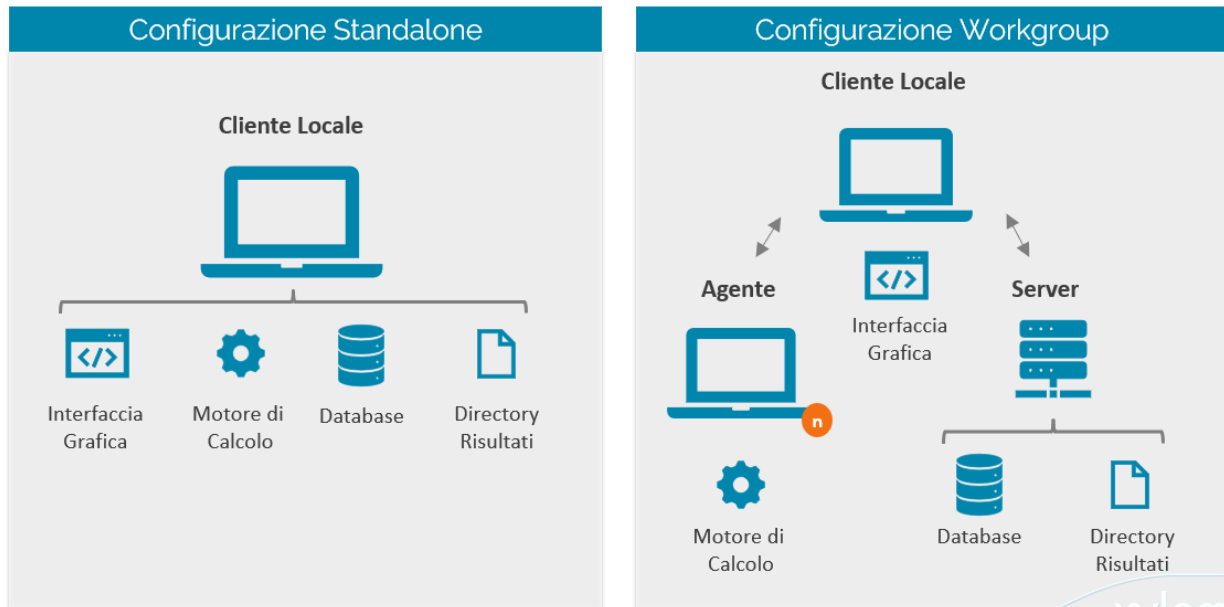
Configurazione Standalone

Cliente Locale

Interfaccia Grafica

Motore di Calcolo

Database

Directory Risultati

Configurazione Workgroup

Cliente Locale

Agente

n

Interfaccia Grafica

Server

Motore di Calcolo

Database

Directory Risultati